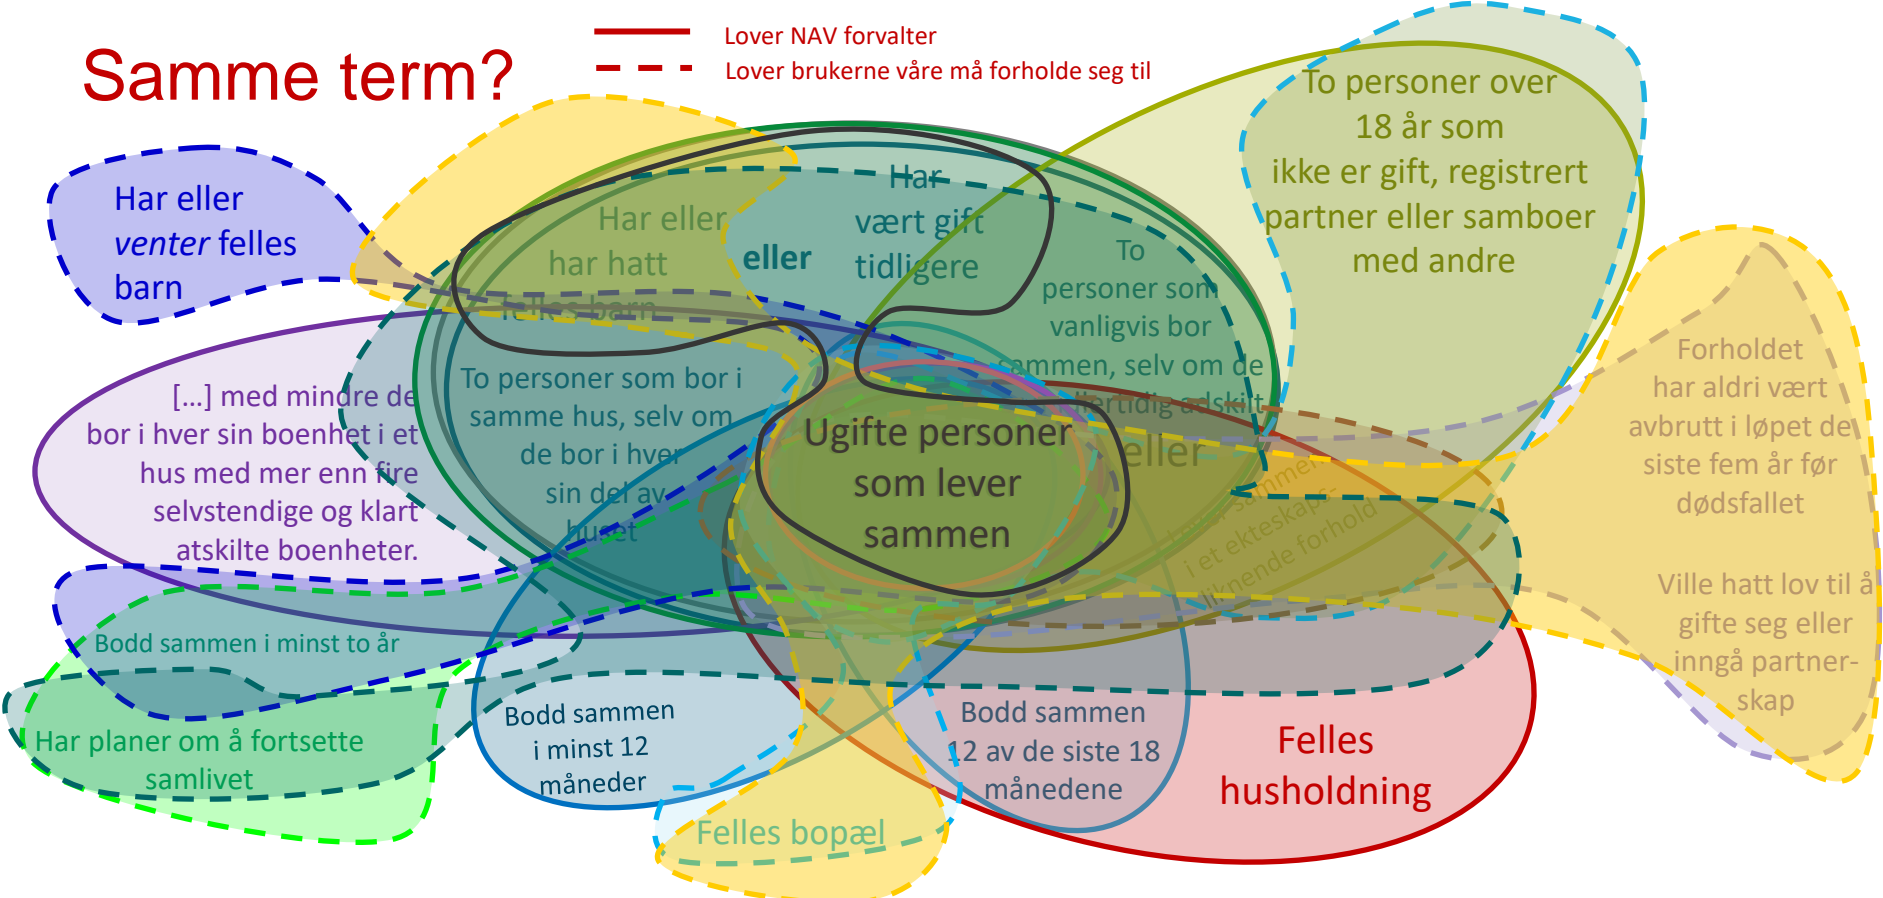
Samme term?

Lover NAV forvalter

Lover brukerne våre må forholde seg til

Har eller *venter* felles barn

Har eller har hatt felles barn

eller

Har vært gift tidligere

To personer som vanligvis bor sammen, selv om de midlertidig adskilt

To personer over 18 år som ikke er gift, registrert partner eller samboer med andre

[...] med mindre de bor i hver sin boenhet i et hus med mer enn fire selvstendige og klart atskilte boenheter.

To personer som bor i samme hus, selv om de bor i hver sin del av huset

Ugifte personer som lever sammen

eller

Lever sammen i et ekteskapslignende forhold

Forholdet har aldri vært avbrutt i løpet de siste fem år før dødsfallet

Ville hatt lov til å gifte seg eller inngå partnerskap

Bodd sammen i minst to år

Har planer om å fortsette samlivet

Bodd sammen i minst 12 måneder

Bodd sammen 12 av de siste 18 månedene

Felles husholdning

Felles bopæl